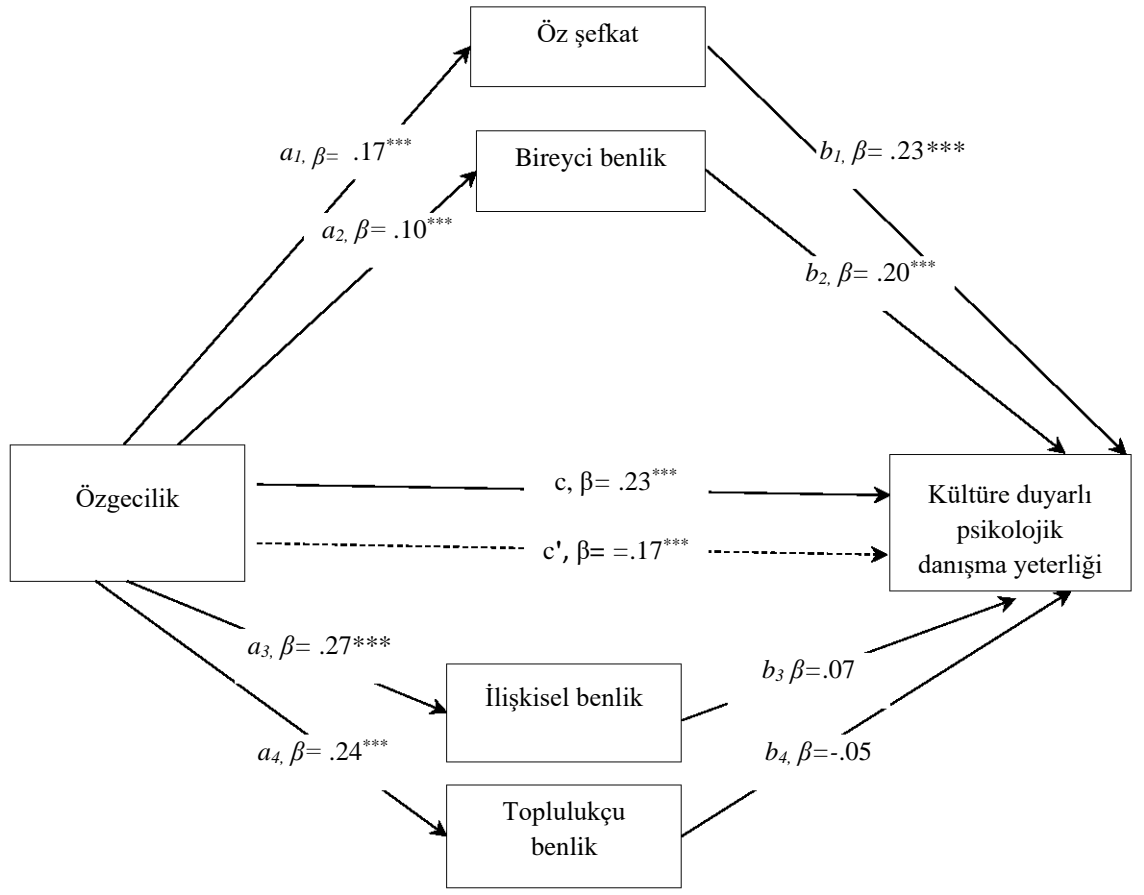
Öz şefkat

$a_{1,}$ $\beta$= .17***

Bireyci benlik

$b_{1,}$ $\beta$= .23***

$a_{2,}$ $\beta$= .10***

$b_{2,}$ $\beta$= .20***

Özgecilik

c, β= .23***

c', β= =.17***

Kültüre duyarlı psikolojik danışma yeterliği

$a_{3,}$ $\beta$= .27***

$b_3$ $\beta$=.07

İlişkisel benlik

$a_{4,}$ $\beta$= .24***

$b_{4,}$ $\beta$=-.05

Toplulukçu benlik